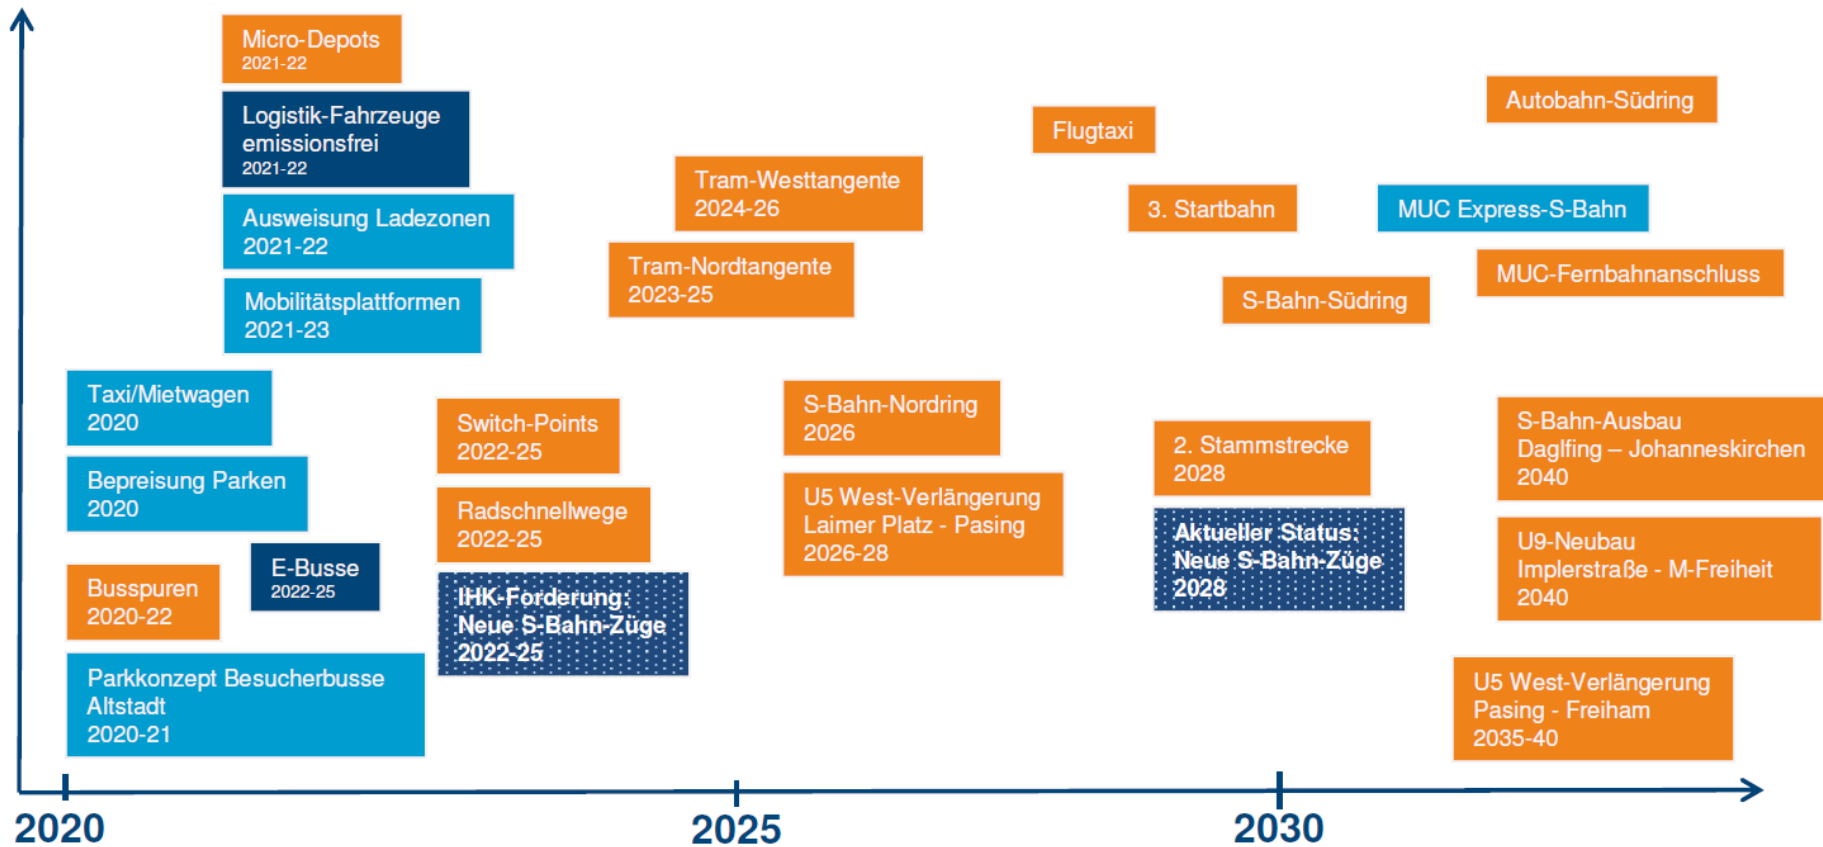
Micro-Depots
2021-22

Logistik-Fahrzeuge emissionsfrei
2021-22

Ausweisung Ladezonen
2021-22

Mobilitätsplattformen
2021-23

Taxi/Mietwagen
2020

Bepreisung Parken
2020

Busspuren
2020-22

E-Busse
2022-25

Parkkonzept Besucherbusse Altstadt
2020-21

Switch-Points
2022-25

Radschnellwege
2022-25

IHK-Forderung:
Neue S-Bahn-Züge
2022-25

Tram-Westtangente
2024-26

Tram-Nordtangente
2023-25

S-Bahn-Nordring
2026

U5 West-Verlängerung
Laimer Platz - Pasing
2026-28

Flugtaxi

3. Startbahn

S-Bahn-Südring

2. Stammstrecke
2028

Aktueller Status:
Neue S-Bahn-Züge
2028

Autobahn-Südring

MUC Express-S-Bahn

MUC-Fernbahnanschluss

S-Bahn-Ausbau
Daglfing – Johanneskirchen
2040

U9-Neubau
Implerstraße - M-Freiheit
2040

U5 West-Verlängerung
Pasing - Freiham
2035-40

2020
2025
2030